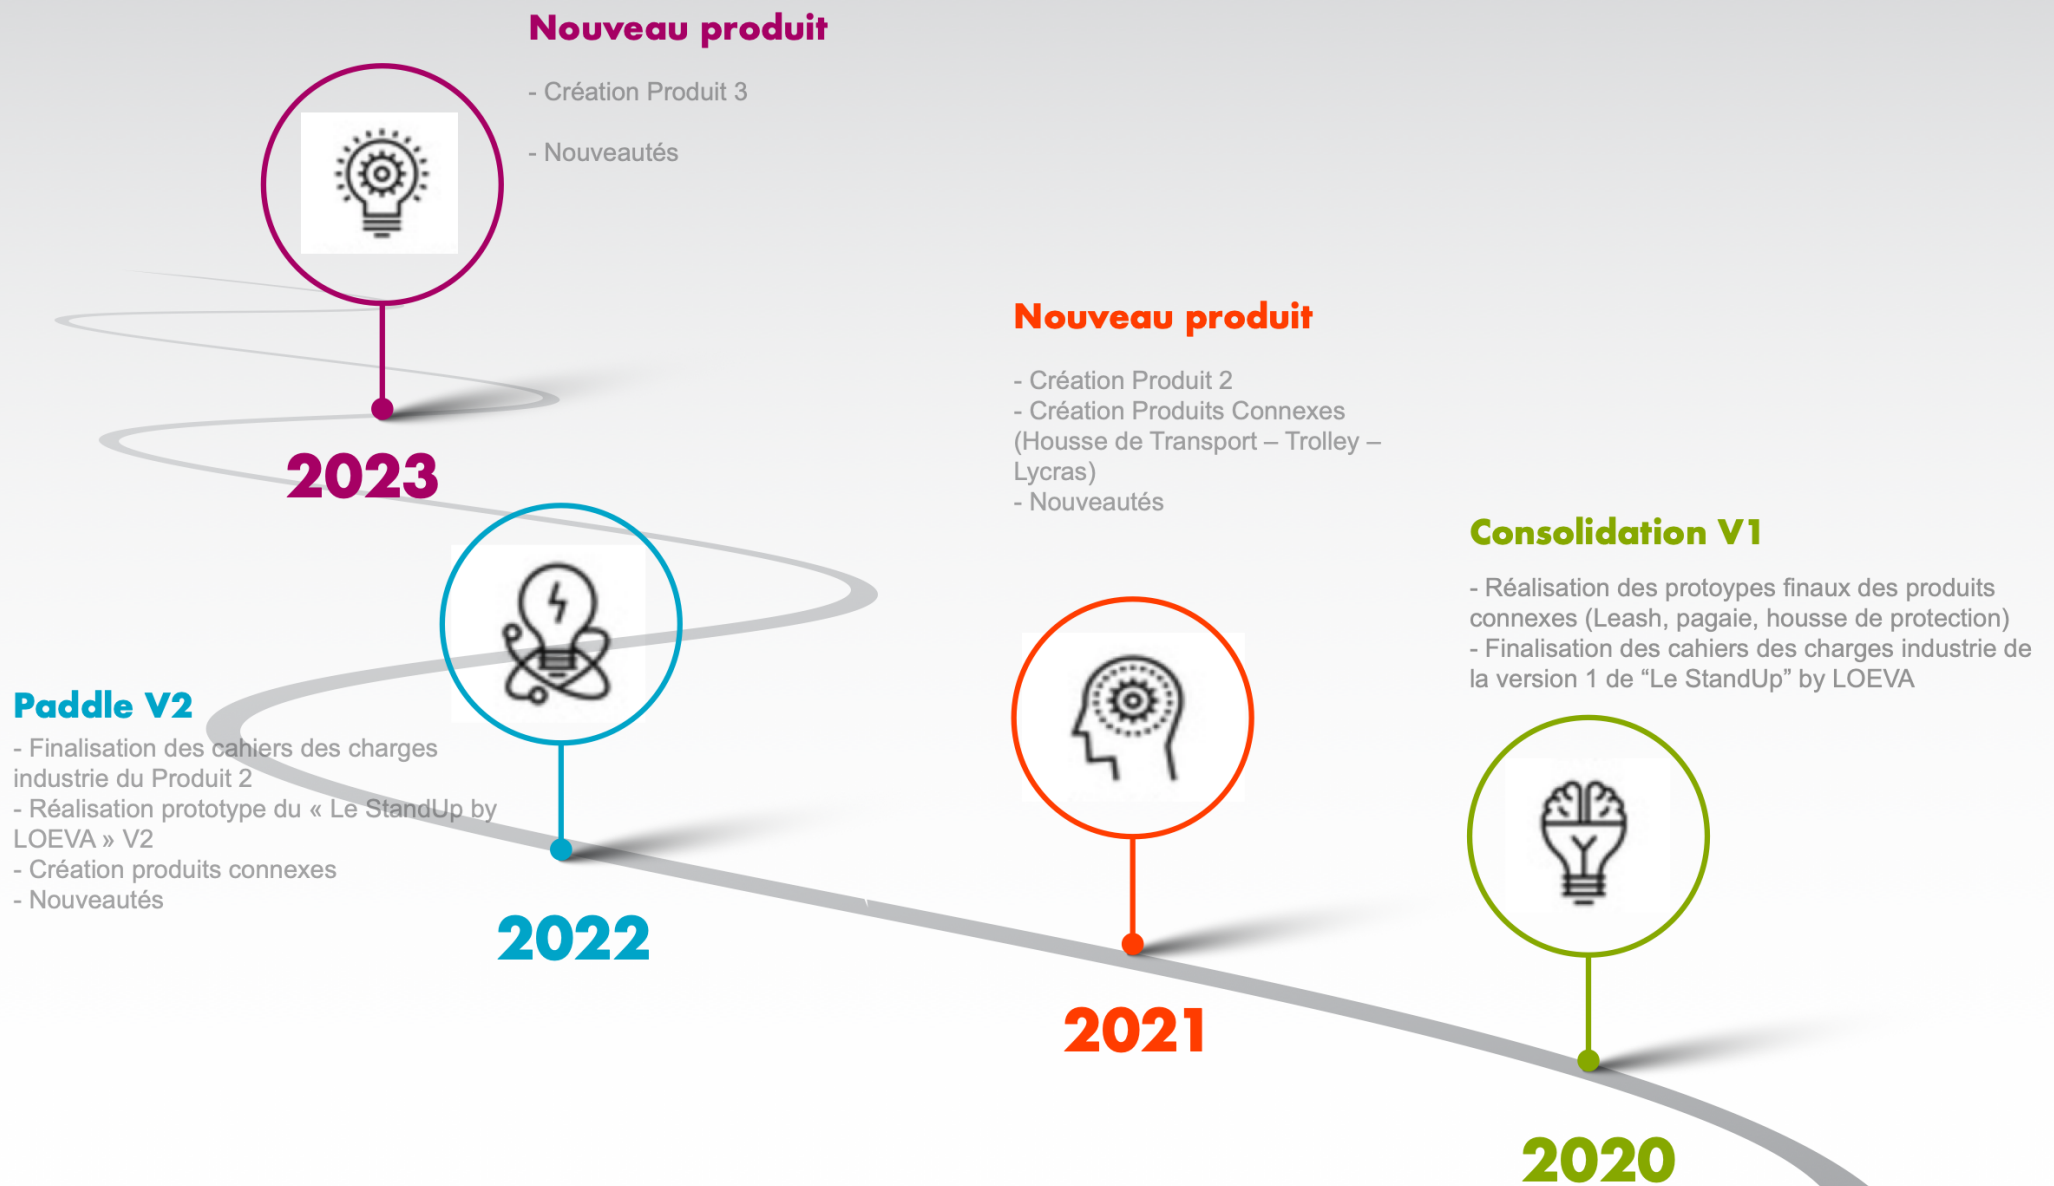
Nouveau produit

- Création Produit 3

- Nouveautés

2023

Nouveau produit

- Création Produit 2
- Création Produits Connexes (Housse de Transport – Trolley – Lycras)
- Nouveautés

Consolidation V1

- Réalisation des protoypes finaux des produits connexes (Leash, pagaie, housse de protection)
- Finalisation des cahiers des charges industrie de la version 1 de “Le StandUp” by LOEVA

Paddle V2

- Finalisation des cahiers des charges industrie du Produit 2
- Réalisation prototype du « Le StandUp by LOEVA » V2
- Création produits connexes
- Nouveautés

2022

2021

2020